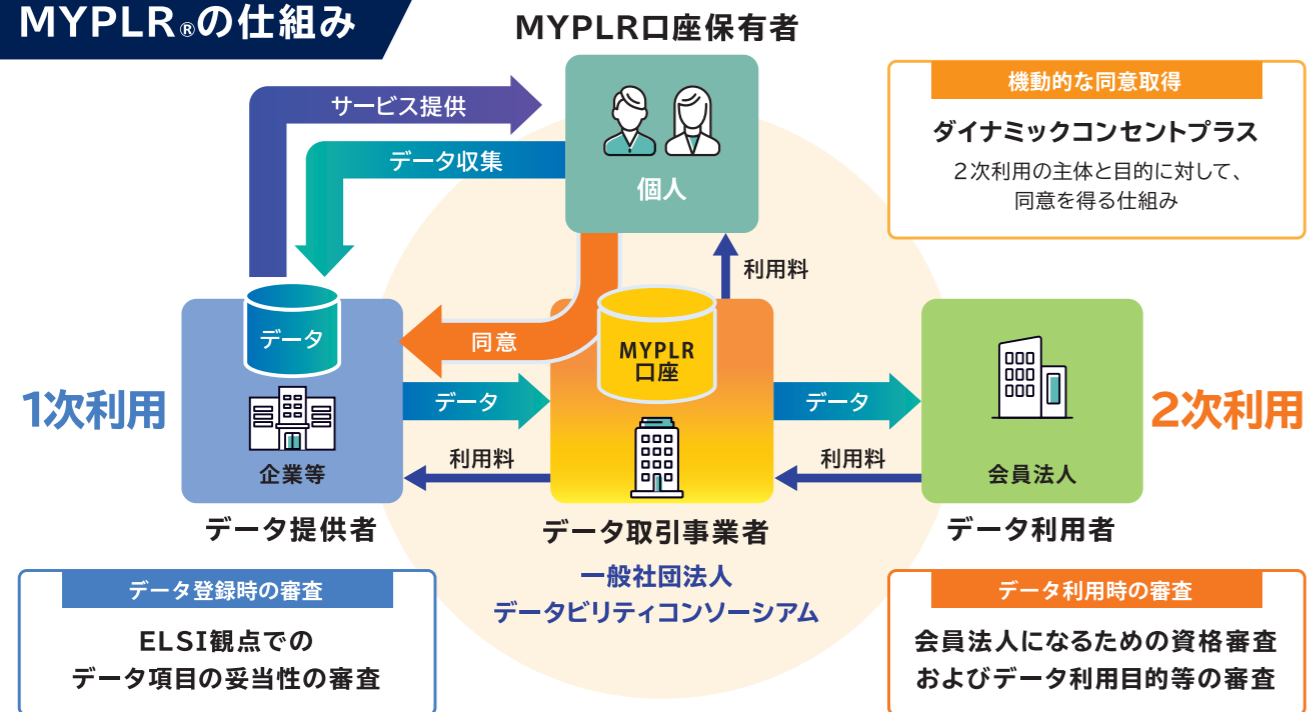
MYPLR®の仕組み

MYPLR口座保有者

機動的な同意取得

ダイナミックコンセントプラス

２次利用の主体と目的に対して、同意を得る仕組み

サービス提供

データ収集

個人

利用料

データ

同意

MYPLR 口座

1次利用

データ

データ

2次利用

企業等

利用料

利用料

会員法人

データ提供者

データ取引事業者

データ利用者

一般社団法人
データビリティコンソーシアム

データ登録時の審査

ELSI観点での
データ項目の妥当性の審査

データ利用時の審査

会員法人になるための資格審査
およびデータ利用目的等の審査